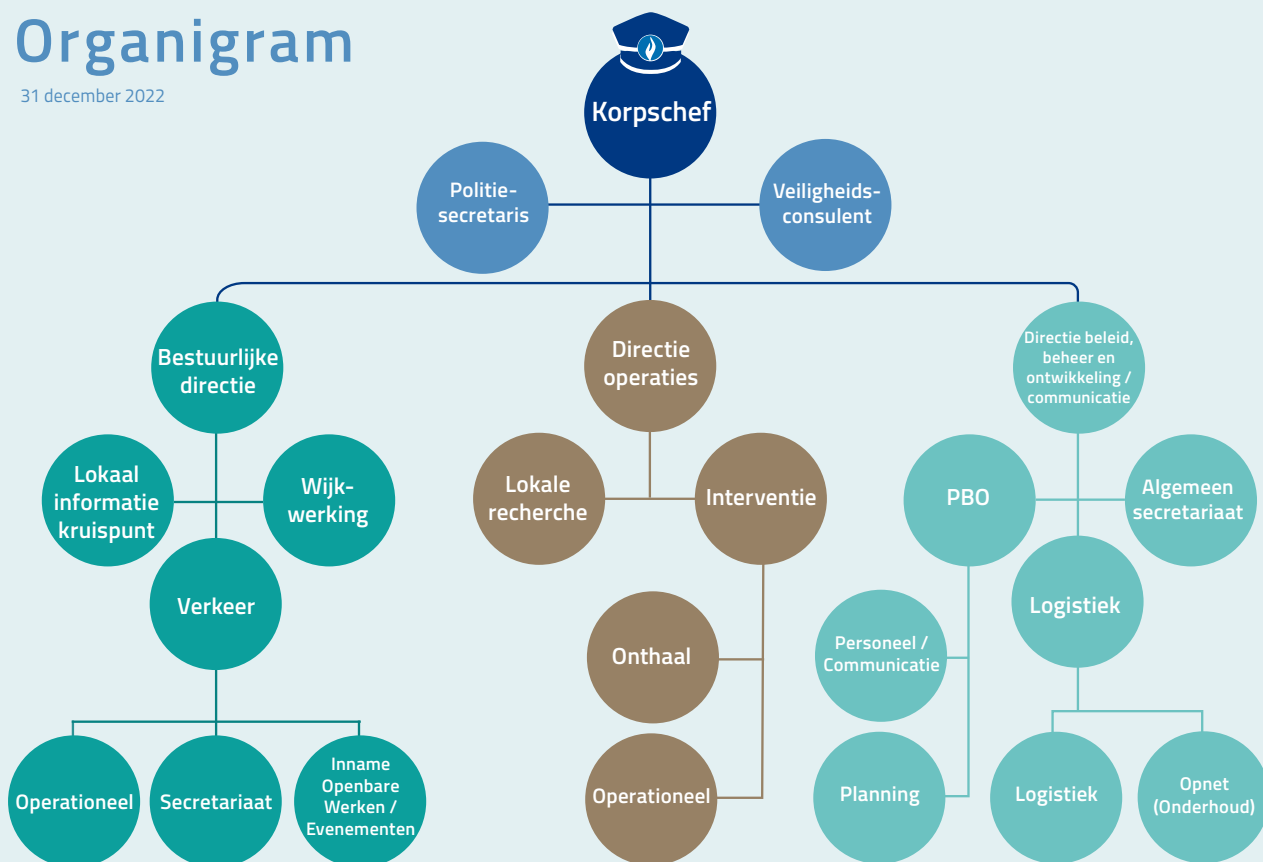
Organigram

31 december 2022

Korpschef

Politiesecretaris

Veiligheidsconsulent

Bestuurlijke directie

Lokaal informatie kruispunt

Wijkwerking

Verkeer

Operationeel

Secretariaat

Inname Openbare Werken / Evenementen

Directie operaties

Lokale recherche

Interventie

Onthaal

Operationeel

Directie beleid, beheer en ontwikkeling / communicatie

PBO

Algemeen secretariaat

Logistiek

Personeel / Communicatie

Planning

Logistiek

Opnet (Onderhoud)